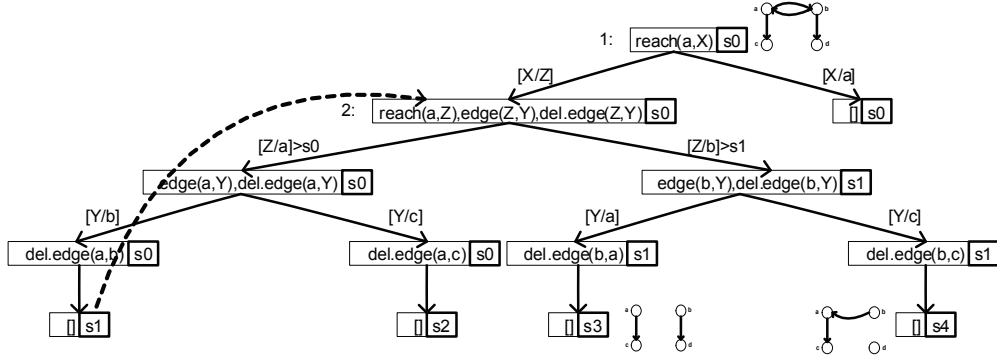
a b c d

1: reach(a,X) s0

[X/Z]

[X/a]

2: reach(a,Z),edge(Z,Y),del.edge(Z,Y) s0

[] s0

[Z/a]>s0

[Z/b]>s1

edge(a,Y),del.edge(a,Y) s0

edge(b,Y),del.edge(b,Y) s1

[Y/b]

[Y/c]

[Y/a]

[Y/c]

del.edge(a,b) s0

del.edge(a,c) s0

del.edge(b,a) s1

del.edge(b,c) s1

[] s1

[] s2

[] s3

a b c d

a b c d

[] s4